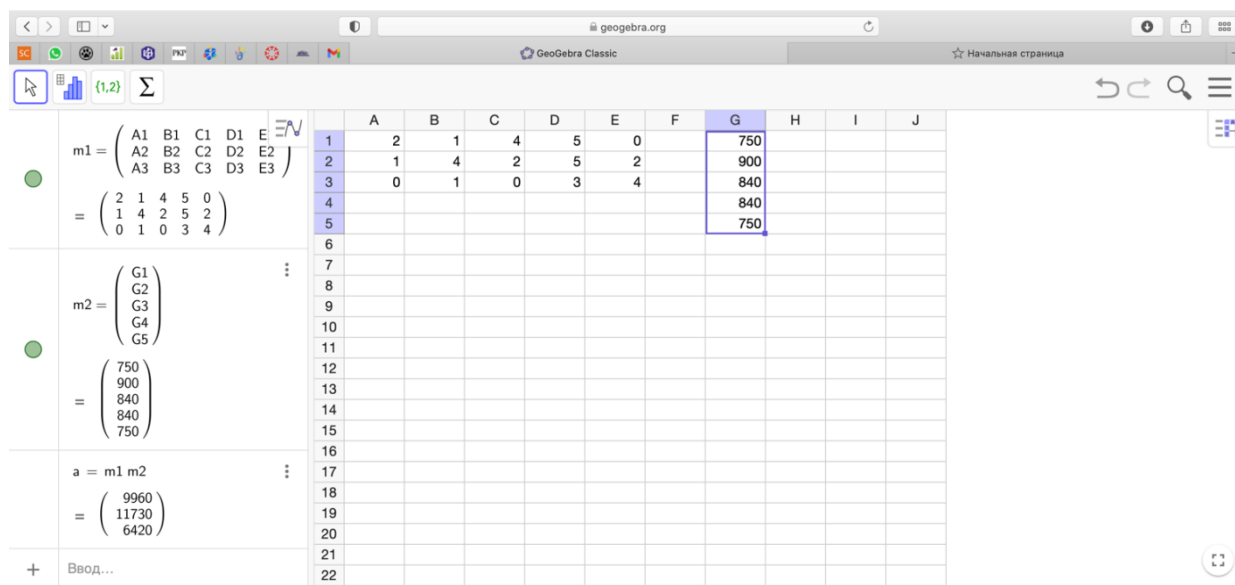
geogebra.org

GeoGebra Classic

Начальная страница

{1,2}

$m1 = \begin{pmatrix} A1 & B1 & C1 & D1 & E1 \\ A2 & B2 & C2 & D2 & E2 \\ A3 & B3 & C3 & D3 & E3 \end{pmatrix}$

$= \begin{pmatrix} 2 & 1 & 4 & 5 & 0 \\ 1 & 4 & 2 & 5 & 2 \\ 0 & 1 & 0 & 3 & 4 \end{pmatrix}$

$m2 = \begin{pmatrix} G1 \\ G2 \\ G3 \\ G4 \\ G5 \end{pmatrix}$

$= \begin{pmatrix} 750 \\ 900 \\ 840 \\ 840 \\ 750 \end{pmatrix}$

$a = m1\ m2$

$= \begin{pmatrix} 9960 \\ 11730 \\ 6420 \end{pmatrix}$

Ввод...

| | A | B | C | D | E | F | G | H | I | J |
|---|---|---|---|---|---|---|---|---|---|---|
| 1 | 2 | 1 | 4 | 5 | 0 | | 750 | | | |
| 2 | 1 | 4 | 2 | 5 | 2 | | 900 | | | |
| 3 | 0 | 1 | 0 | 3 | 4 | | 840 | | | |
| 4 | | | | | | | 840 | | | |
| 5 | | | | | | | 750 | | | |
| 6 | | | | | | | | | | |
| 7 | | | | | | | | | | |
| 8 | | | | | | | | | | |
| 9 | | | | | | | | | | |
| 10 | | | | | | | | | | |
| 11 | | | | | | | | | | |
| 12 | | | | | | | | | | |
| 13 | | | | | | | | | | |
| 14 | | | | | | | | | | |
| 15 | | | | | | | | | | |
| 16 | | | | | | | | | | |
| 17 | | | | | | | | | | |
| 18 | | | | | | | | | | |
| 19 | | | | | | | | | | |
| 20 | | | | | | | | | | |
| 21 | | | | | | | | | | |
| 22 | | | | | | | | | | |